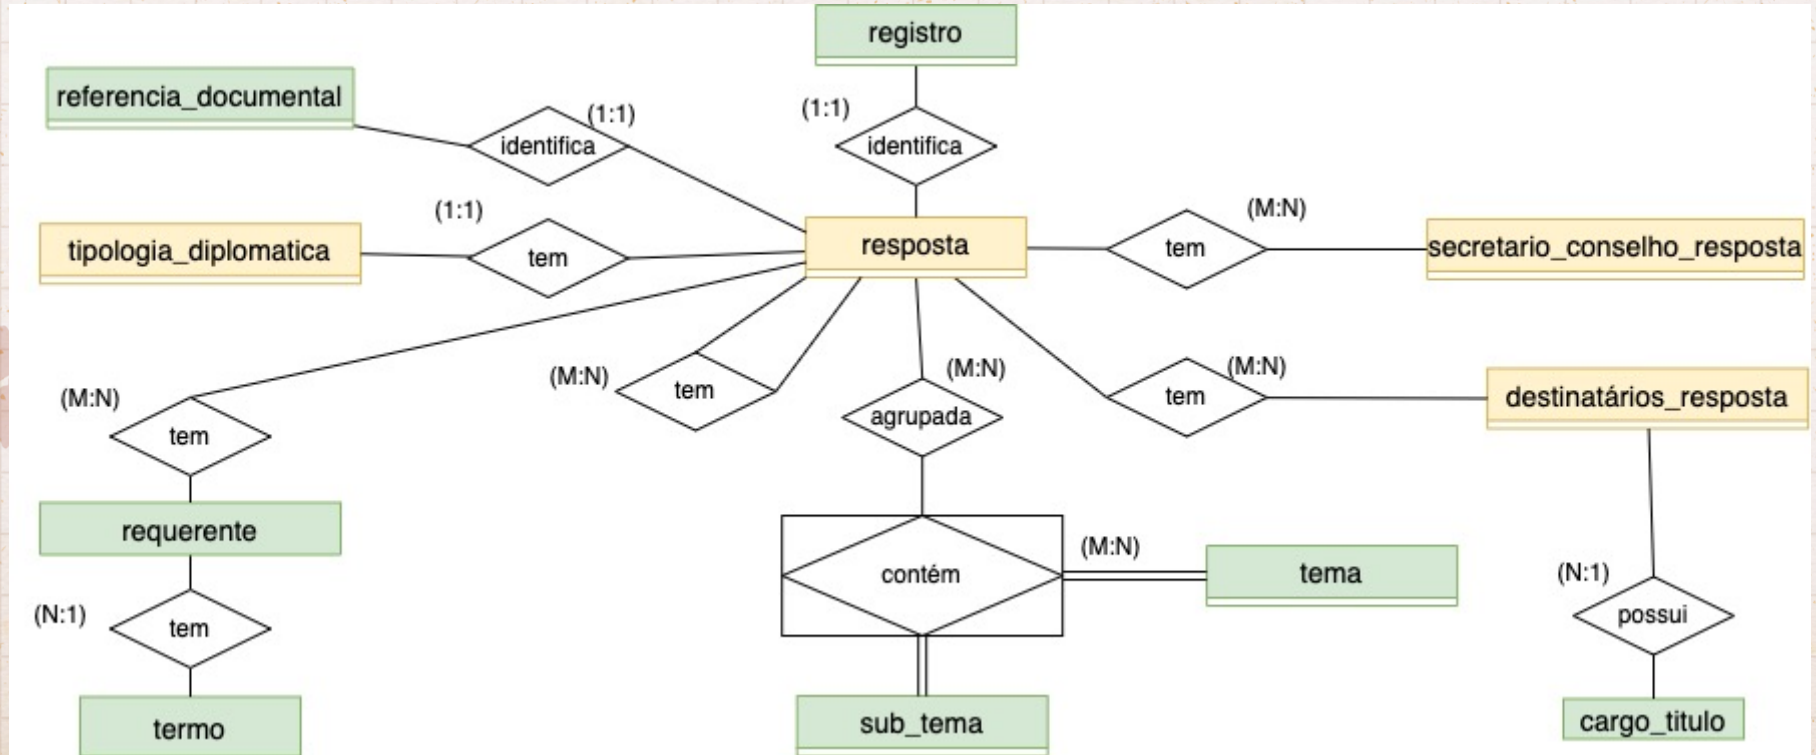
registro

referencia_documental

(1:1)

identifica

(1:1)

identifica

(1:1)

tipologia_diplomatica

tem

resposta

tem

(M:N)

secretario_conselho_resposta

(M:N)

tem

(M:N)

agrupada

(M:N)

tem

destinatários_resposta

(M:N)

tem

requerente

contém

(M:N)

tema

(N:1)

possui

(N:1)

tem

termo

sub_tema

cargo_titulo